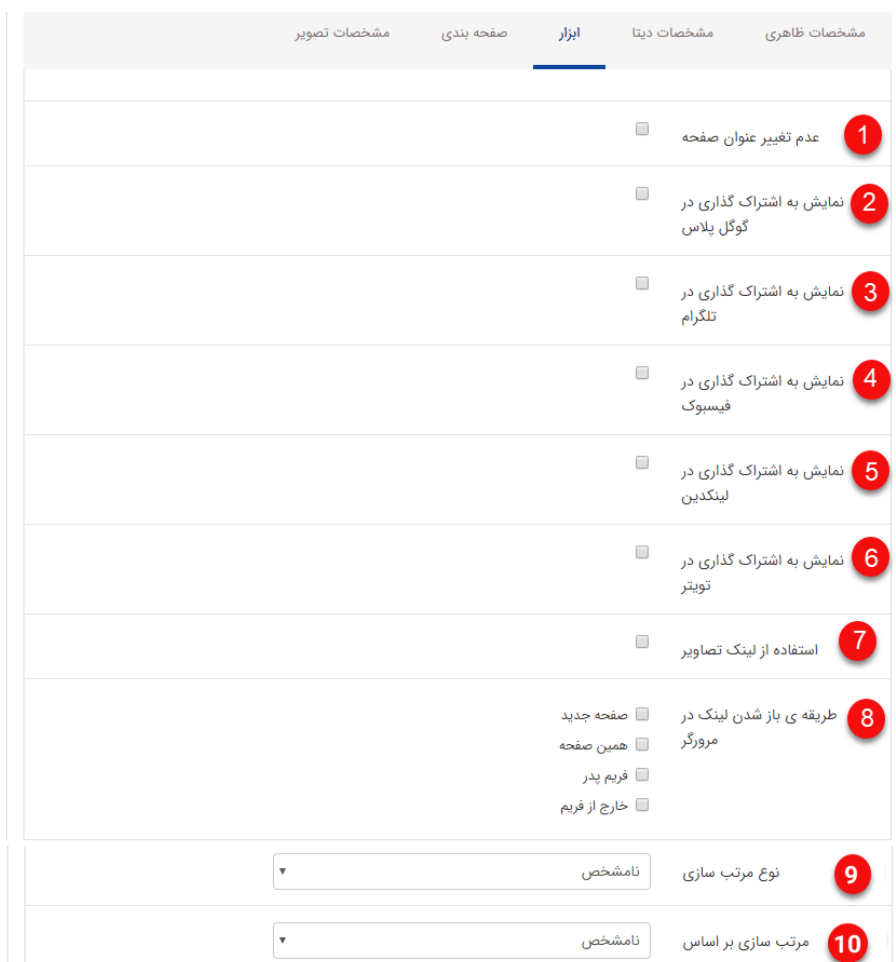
مشخصات ظاهری مشخصات دیتا ابزار صفحه بندی مشخصات تصویر

1 عدم تغییر عنوان صفحه

2 نمایش به اشتراک گذاری در گوگل پلاس

3 نمایش به اشتراک گذاری در تلگرام

4 نمایش به اشتراک گذاری در فیسبوک

5 نمایش به اشتراک گذاری در لینکدین

6 نمایش به اشتراک گذاری در تویتر

7 استفاده از لینک تصاویر

8 طریقه ی باز شدن لینک در مرورگر

صفحه جدید
همین صفحه
فریم پدر
خارج از فریم

9 نوع مرتب سازی
نامشخص

10 مرتب سازی بر اساس
نامشخص